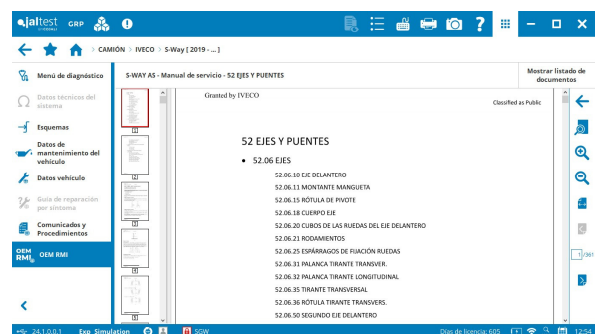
jaltest GRP

CAMIÓN > IVECO > S-Way [ 2019 - ... ]

Menú de diagnóstico
Datos técnicos del sistema
Esquemas
Datos de mantenimiento del vehículo
Datos vehículo
Guía de reparación por síntoma
Comunicados y Procedimientos
OEM RMI OEM RMI

S-WAY AS - Manual de servicio - 52 EJES Y PUENTES

Mostrar listado de documentos

1
2
3
4
5

Granted by IVECO

Classified as Public

52 EJES Y PUENTES

• 52.06 EJES

52.06.10 EJE DELANTERO
52.06.11 MONTANTE MANGUETA
52.06.15 RÓTULA DE PIVOTE
52.06.18 CUERPO EJE
52.06.20 CUBOS DE LAS RUEDAS DEL EJE DELANTERO
52.06.21 RODAMIENTOS
52.06.25 ESPÁRRAGOS DE FIJACIÓN RUEDAS
52.06.31 PALANCA TIRANTE TRANSVER.
52.06.32 PALANCA TIRANTE LONGITUDINAL
52.06.35 TIRANTE TRANSVERSAL
52.06.36 RÓTULA TIRANTE TRANSVERS.
52.06.50 SEGUNDO EJE DELANTERO

1 /561

24.1.0.0.1 Exp. Simulation SGW Días de licencia: 605 12:54